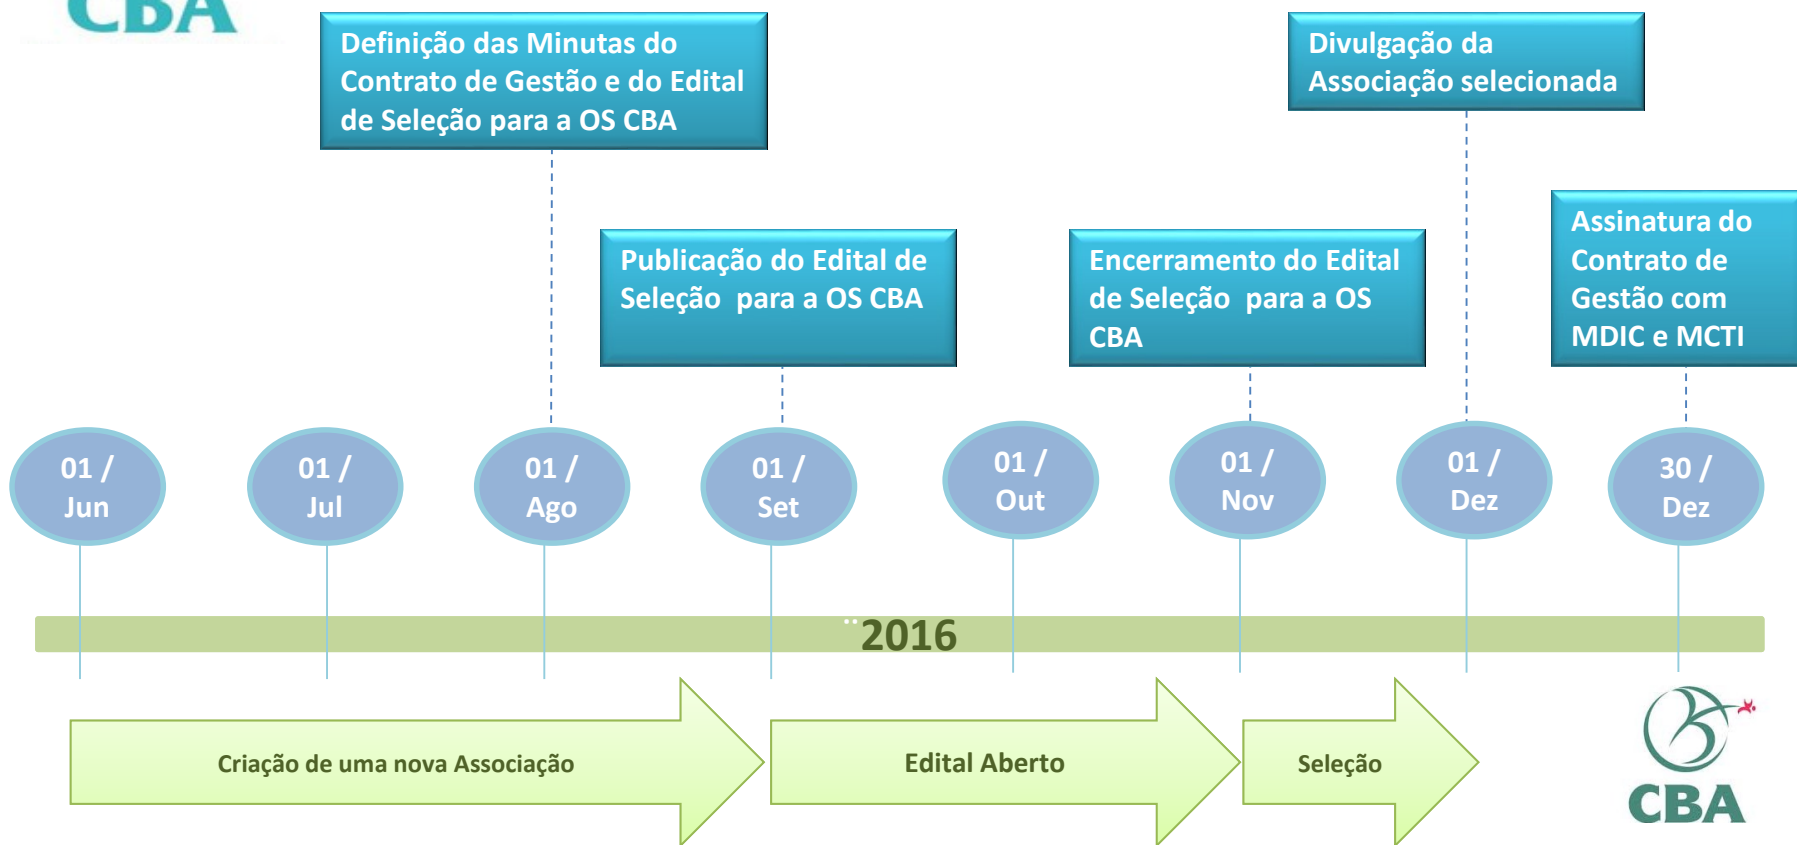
CBA

Definição das Minutas do Contrato de Gestão e do Edital de Seleção para a OS CBA

Divulgação da Associação selecionada

Publicação do Edital de Seleção para a OS CBA

Encerramento do Edital de Seleção para a OS CBA

Assinatura do Contrato de Gestão com MDIC e MCTI

01 / Jun

01 / Jul

01 / Ago

01 / Set

01 / Out

01 / Nov

01 / Dez

30 / Dez

2016

Criação de uma nova Associação

Edital Aberto

Seleção

CBA